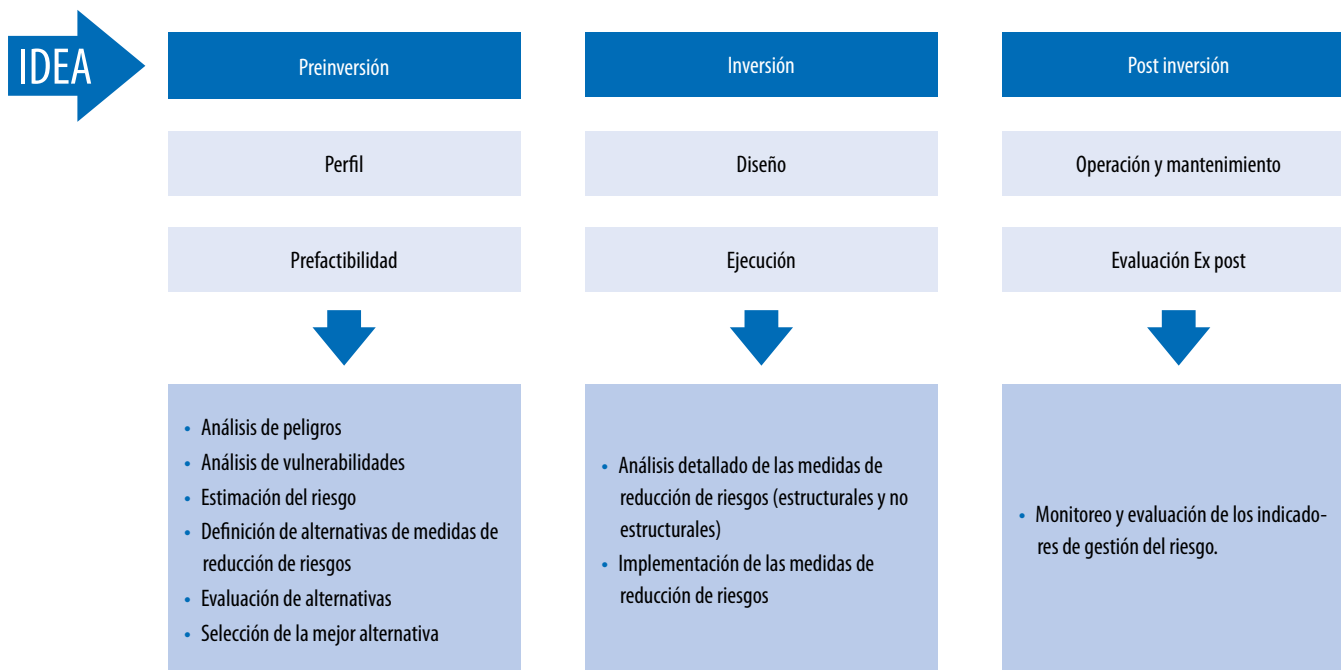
IDEA

Preinversión

Perfil

Prefactibilidad

• Análisis de peligros
• Análisis de vulnerabilidades
• Estimación del riesgo
• Definición de alternativas de medidas de reducción de riesgos
• Evaluación de alternativas
• Selección de la mejor alternativa

Inversión

Diseño

Ejecución

• Análisis detallado de las medidas de reducción de riesgos (estructurales y no estructurales)
• Implementación de las medidas de reducción de riesgos

Post inversión

Operación y mantenimiento

Evaluación Ex post

• Monitoreo y evaluación de los indicadores de gestión del riesgo.